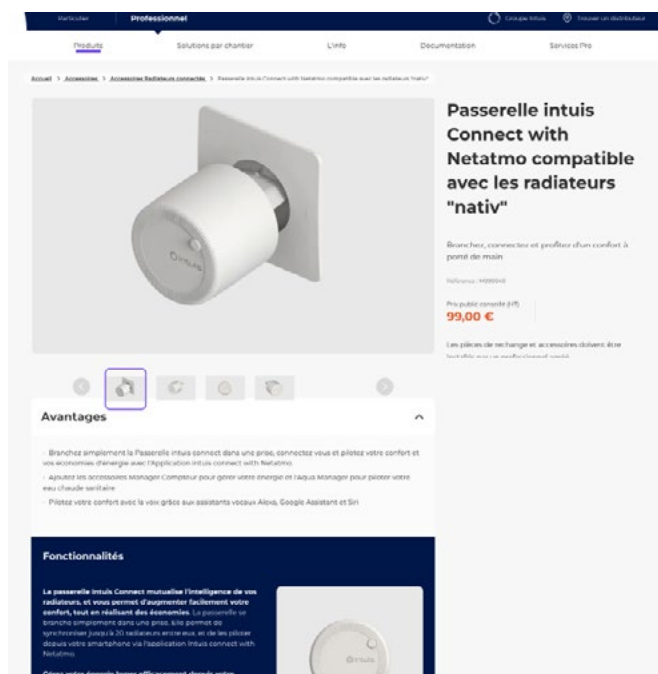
Particulier Professionnel Groupe Intuis Trouver un distributeur

Produits Solutions par chantier L'info Documentation Services Pro

Accueil > Accessoires > Accessoires Radiateurs connectés > Passerelle intuis Connect with Netatmo compatible avec les radiateurs "nativ"

Passerelle intuis Connect with Netatmo compatible avec les radiateurs "nativ"

Branchez, connectez et profitez d'un confort à portée de main

Référence : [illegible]

Prix public conseillé (HT)

99,00 €

Les pièces de rechange et accessoires doivent être installés par un professionnel agréé.

Avantages

- Branchez simplement la Passerelle intuis connect dans une prise, connectez vous et pilotez votre confort et vos économies d'énergie avec l'Application intuis connect with Netatmo.

- Ajoutez les accessoires Manager Compteur pour gérer votre énergie et l'Aqua Manager pour piloter votre eau chaude sanitaire

- Pilotez votre confort avec la voix grâce aux assistants vocaux Alexa, Google Assistant et Siri

Fonctionnalités

La passerelle intuis Connect mutualise l'intelligence de vos radiateurs, et vous permet d'augmenter facilement votre confort, tout en réalisant des économies. La passerelle se branche simplement dans une prise. Elle permet de synchroniser jusqu'à 20 radiateurs entre eux, et de les piloter depuis votre smartphone via l'application intuis connect with Netatmo.

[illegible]